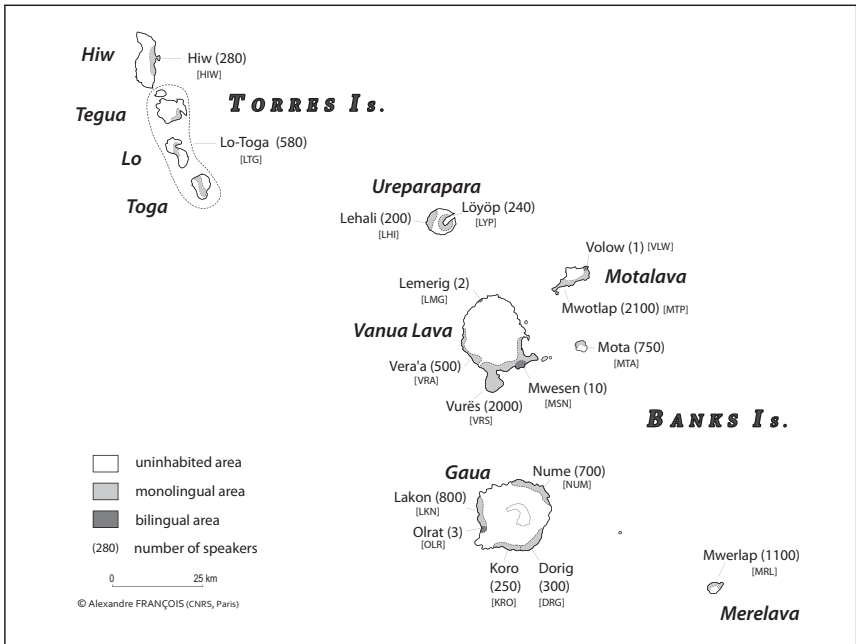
Hiw

Hiw (280)
[HIW]

Torres Is.

Tegua

Lo-Toga (580)
[LTG]

Lo

Toga

Ureparapara

Lehali (200)
[LHI]

Löyöp (240)
[LYP]

Volow (1) [VLW]

Motalava

Mwotlap (2100) [MTP]

Lemerig (2)
[LMG]

Vanua Lava

Vera'a (500)
[VRA]

Mota (750)
[MTA]

Mwesen (10)
[MSN]

Vurës (2000)
[VRS]

Banks Is.

uninhabited area

monolingual area

bilingual area

(280) number of speakers

0 25 km

© Alexandre FRANÇOIS (CNRS, Paris)

Gaua

Nume (700)
[NUM]

Lakon (800)
[LKN]

Olrat (3)
[OLR]

Koro
(250)
[KRO]

Dorig
(300)
[DRG]

Mwerlap (1100)
[MRL]

Merelava